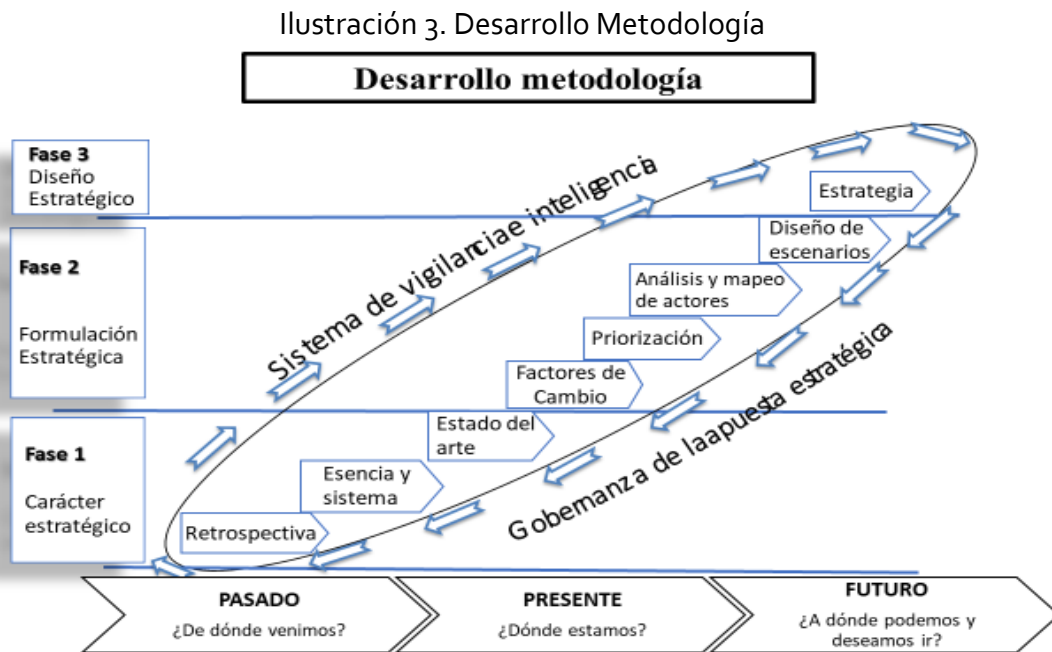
Ilustración 3. Desarrollo Metodología

Desarrollo metodología

Fase 3
Diseño Estratégico

Fase 2

Formulación Estratégica

Fase 1

Carácter estratégico

Sistema de vigilarciae inteligencia

Estrategia

Diseño de escenarios

Análisis y mapeo de actores

Priorización

Factores de Cambio

Estado del arte

Esencia y sistema

Retrospectiva

Gobemanza de laapuesta estratégica

PASADO
¿De dónde venimos?

PRESENTE
¿Dónde estamos?

FUTURO
¿A dónde podemos y deseamos ir?